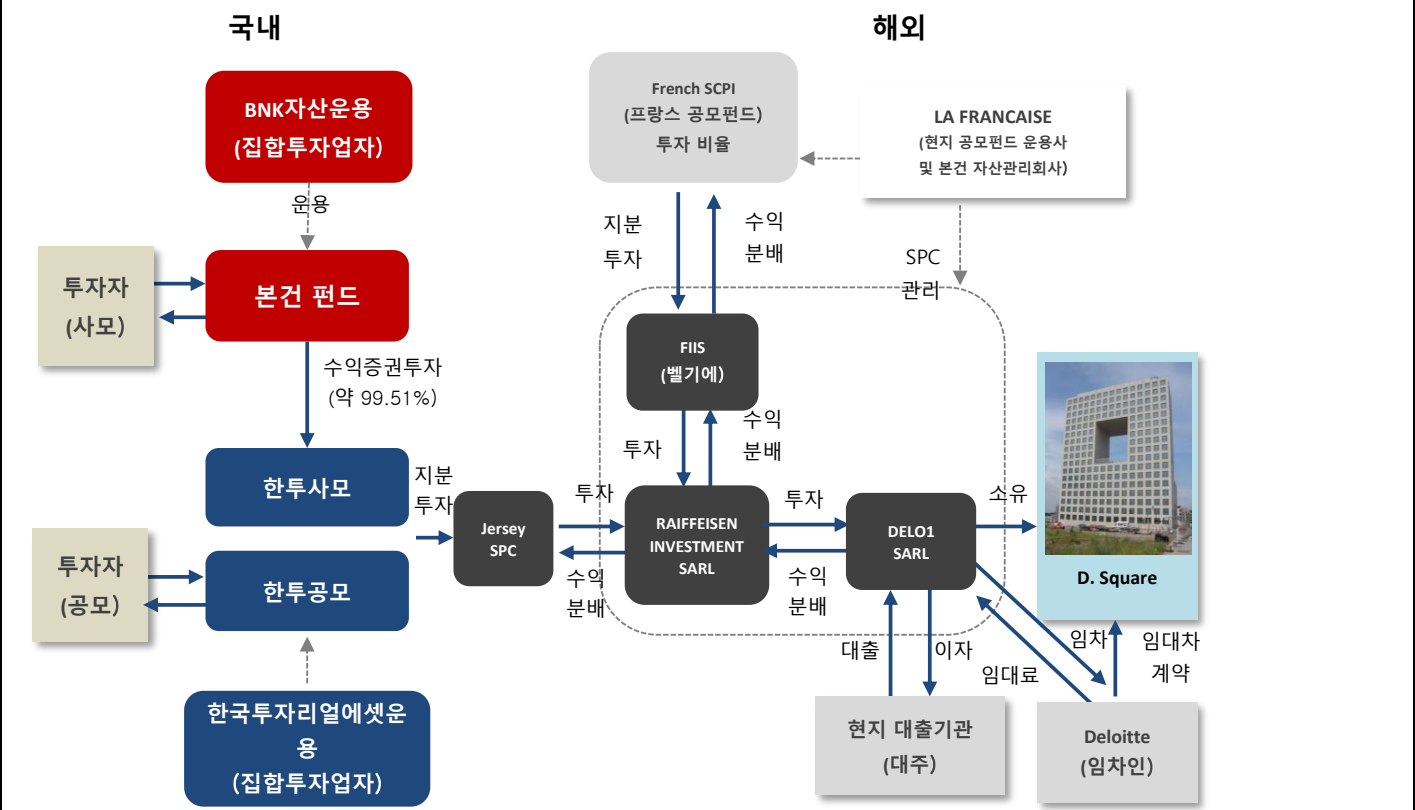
국내

해외

BNK자산운용
(집합투자업자)

운용

투자자
(사모)

본건 펀드

수익증권투자
(약 99.51%)

한투사모

투자자
(공모)

한투공모

한국투자리얼에셋운용
(집합투자업자)

지분
투자

Jersey
SPC

투자

수익
분배

French SCPI
(프랑스 공모펀드)
투자 비율

LA FRANCAISE
(현지 공모펀드 운용사
및 본건 자산관리회사)

지분
투자

수익
분배

SPC
관리

FIIS
(벨기에)

투자

수익
분배

RAIFFEISEN
INVESTMENT
SARL

투자

수익
분배

DELO1
SARL

소유

D. Square

대출

이자

임대료

임차

임대차
계약

현지 대출기관
(대주)

Deloitte
(임차인)